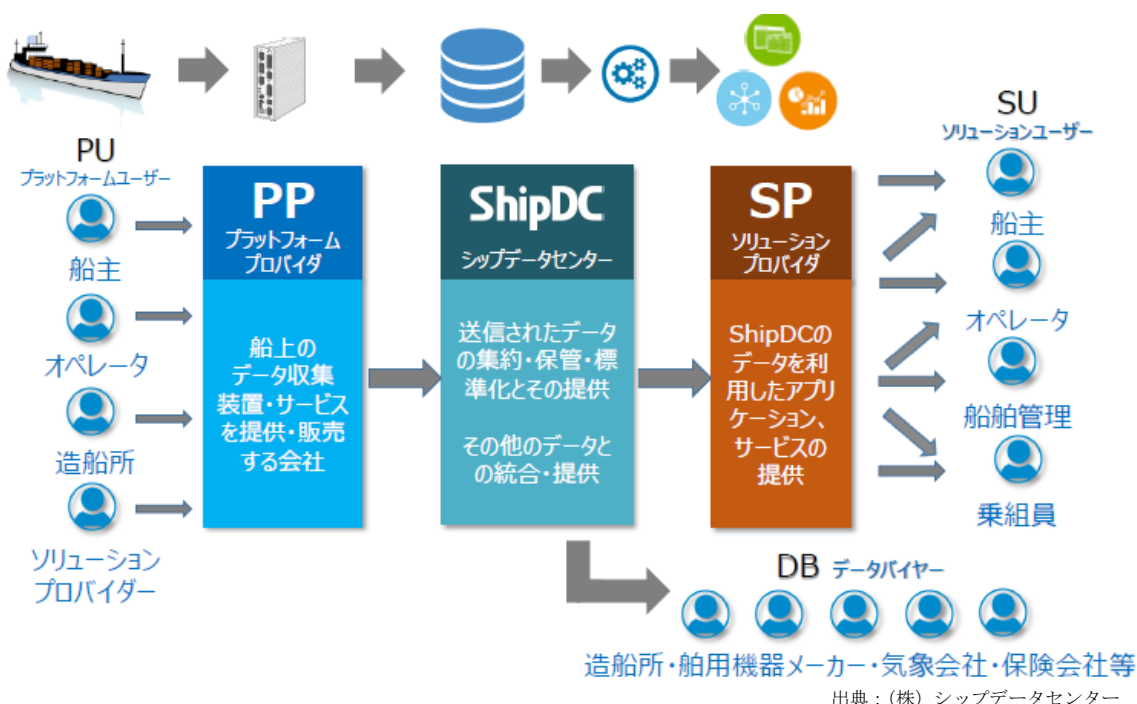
PU
プラットフォームユーザー

船主

オペレータ

造船所

ソリューション
プロバイダー

PP
プラットフォーム
プロバイダ

船上の
データ収集
装置・サービス
を提供・販売
する会社

ShipDC
シップデータセンター

送信されたデータ
の集約・保管・標
準化とその提供

その他のデータと
の統合・提供

SP
ソリューション
プロバイダ

ShipDCの
データを利
用したアプリ
ケーション、
サービスの
提供

SU
ソリューションユーザー

船主

オペレータ

船舶管理

乗組員

DB データバイヤー

造船所・舶用機器メーカー・気象会社・保険会社等

出典：（株）シップデータセンター